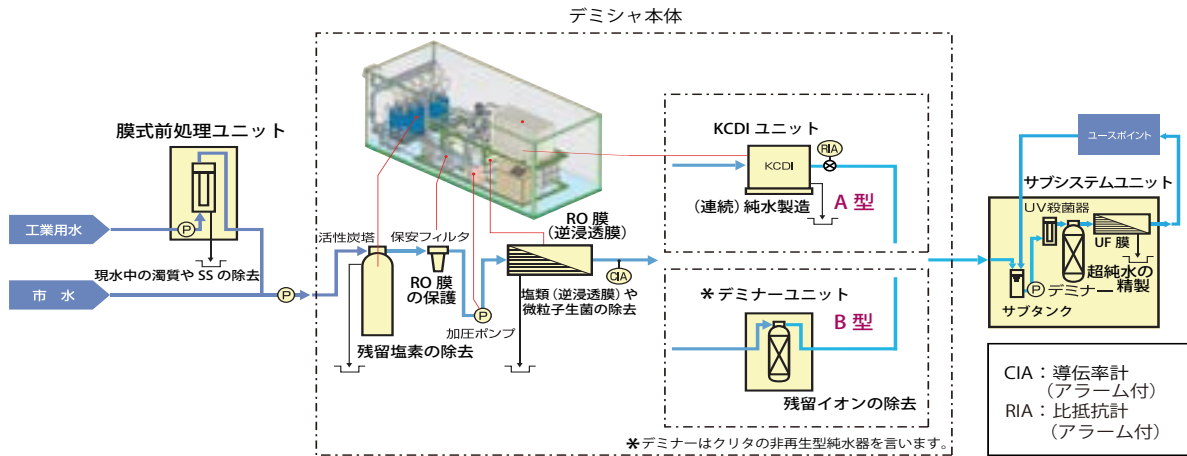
デミシャ本体

膜式前処理ユニット

工業用水

市　水

P

現水中の濁質や SS の除去

P

活性炭塔

保安フィルタ

RO 膜の保護

P

加圧ポンプ

残留塩素の除去

RO 膜（逆浸透膜）

CIA

塩類（逆浸透膜）や微粒子生菌の除去

KCDI ユニット

KCDI

RIA

（連続）純水製造

A 型

＊デミナーユニット

B 型

残留イオンの除去

＊デミナーはクリタの非再生型純水器を言います。

ユースポイント

サブシステムユニット

UV殺菌器

UF 膜

超純水の精製

P

デミナー

サブタンク

CIA：導伝率計
（アラーム付）
RIA：比抵抗計
（アラーム付）